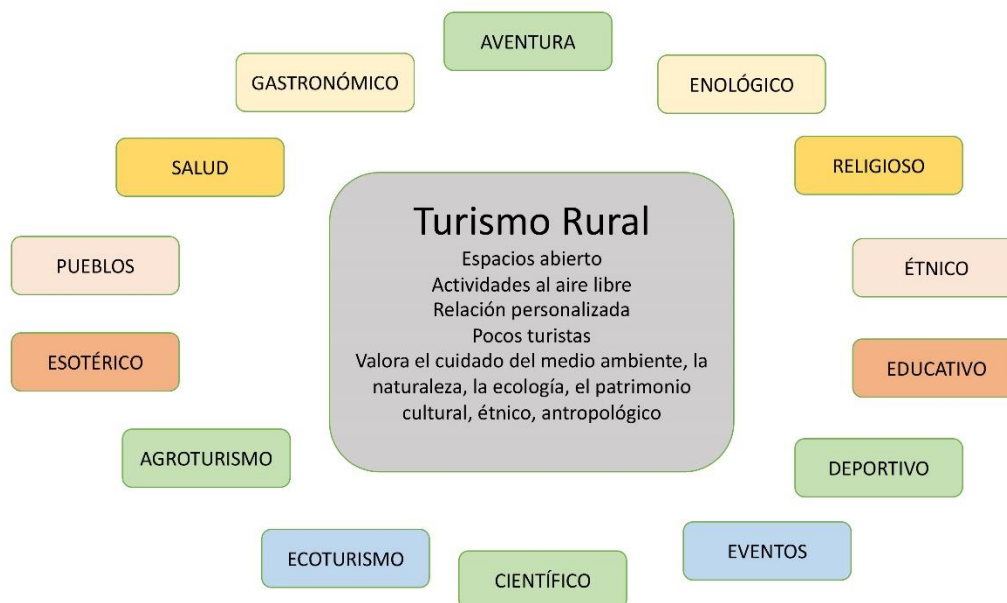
AVENTURA

GASTRONÓMICO

ENOLÓGICO

SALUD

RELIGIOSO

Turismo Rural
Espacios abierto
Actividades al aire libre
Relación personalizada
Pocos turistas
Valora el cuidado del medio ambiente, la naturaleza, la ecología, el patrimonio cultural, étnico, antropológico

PUEBLOS

ÉTNICO

ESOTÉRICO

EDUCATIVO

AGROTURISMO

DEPORTIVO

ECOTURISMO

EVENTOS

CIENTÍFICO